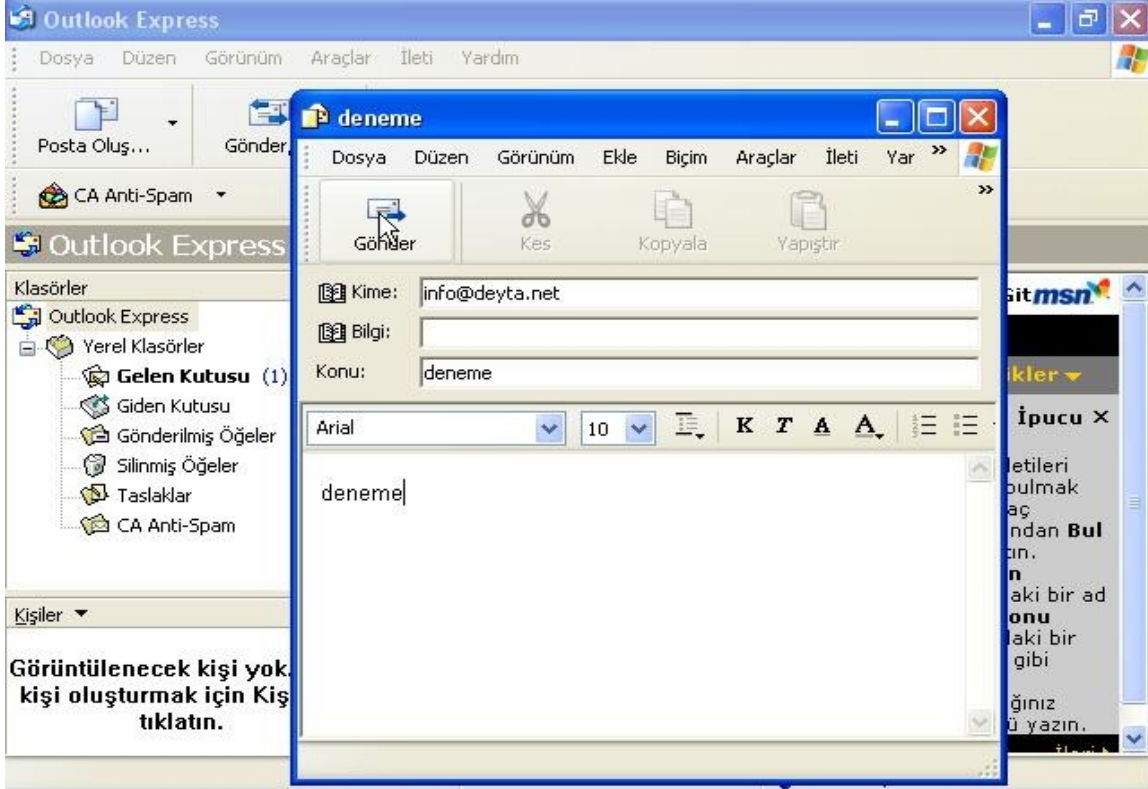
Outlook Express

Dosya Düzen Görünüm Araçlar İleti Yardım

Posta Oluş... Gönder

CA Anti-Spam

Outlook Express

Klasörler

Outlook Express

Yerel Klasörler

Gelen Kutusu (1)

Giden Kutusu

Gönderilmiş Öğeler

Silinmiş Öğeler

Taslaklar

CA Anti-Spam

Kişiler

Görüntülenecek kişi yok. kişi oluşturmak için Kiş tıklatın.

deneme

Dosya Düzen Görünüm Ekle Biçim Araçlar İleti Yar

Gönder Kes Kopyala Yapıştır

Kime: info@deyta.net

Bilgi:

Konu: deneme

Arial 10 K T A A

deneme

Git msn

ikler

İpucu ×

İletileri bulmak aç ndan Bul zın. n aki bir ad onu aki bir gibi ğınız ü yazın.